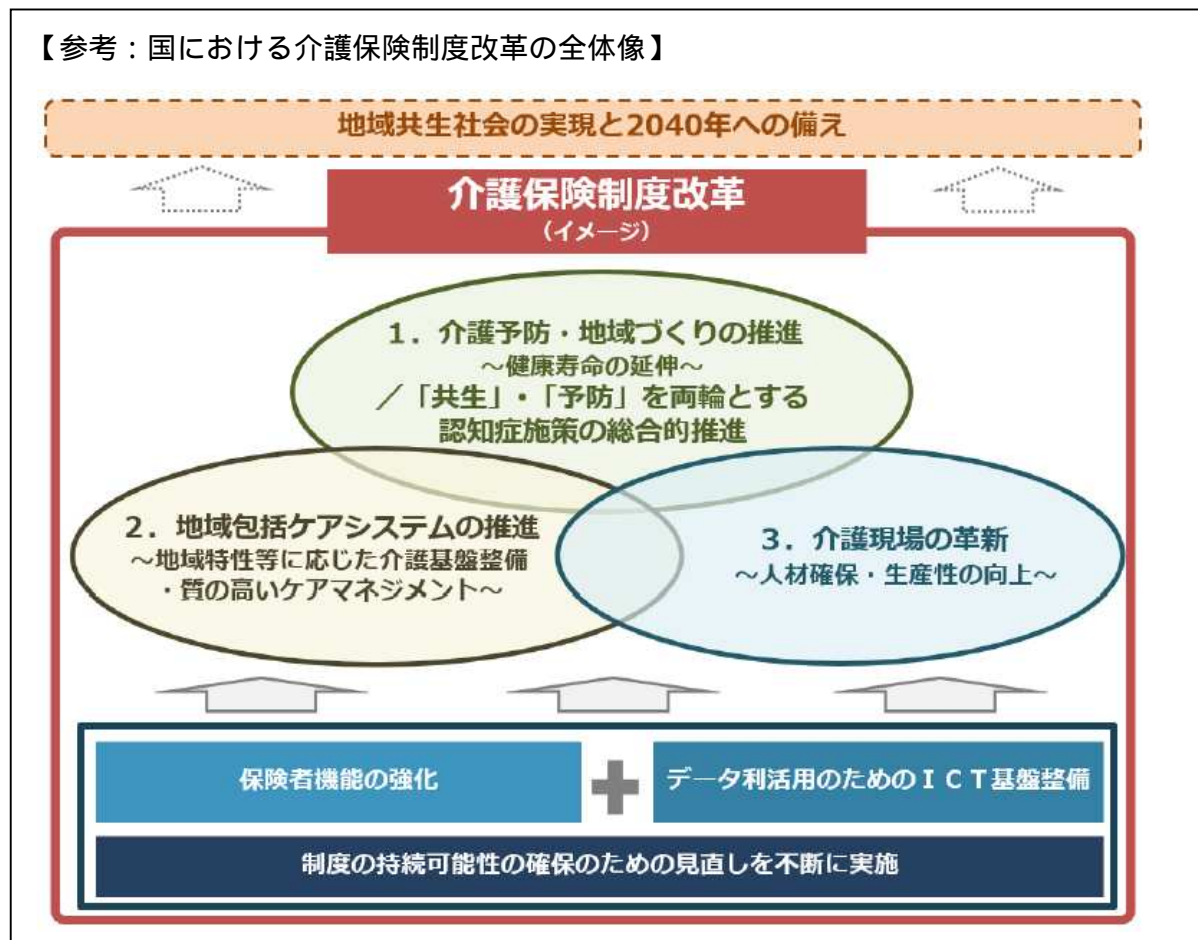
【参考：国における介護保険制度改革の全体像】

地域共生社会の実現と2040年への備え

介護保険制度改革
（イメージ）

1．介護予防・地域づくりの推進
～健康寿命の延伸～
／「共生」・「予防」を両輪とする
認知症施策の総合的推進

2．地域包括ケアシステムの推進
～地域特性等に応じた介護基盤整備
・質の高いケアマネジメント～

3．介護現場の革新
～人材確保・生産性の向上～

保険者機能の強化

データ利活用のためのＩＣＴ基盤整備

制度の持続可能性の確保のための見直しを不断に実施